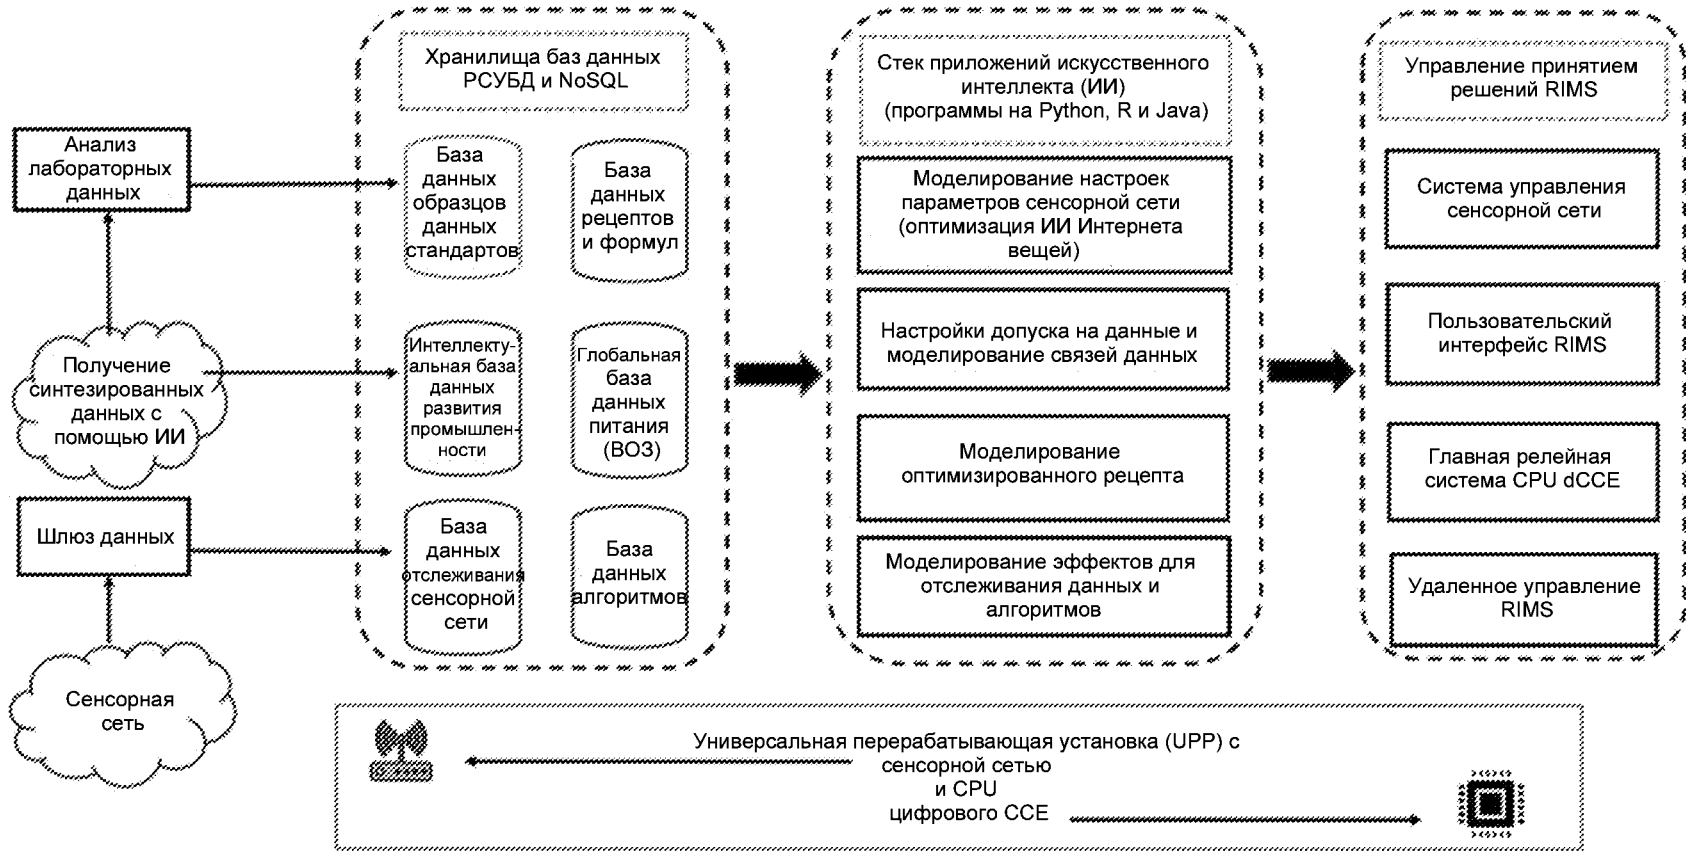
Анализ лабораторных данных

Получение синтезированных данных с помощью ИИ

Шлюз данных

Сенсорная сеть

Хранилища баз данных РСУБД и NoSQL

База данных образцов данных стандартов

База данных рецептов и формул

Интеллектуальная база данных развития промышленности

Глобальная база данных питания (ВОЗ)

База данных отслеживания сенсорной сети

База данных алгоритмов

Стек приложений искусственного интеллекта (ИИ) (программы на Python, R и Java)

Моделирование настроек параметров сенсорной сети (оптимизация ИИ Интернета вещей)

Настройки допуска на данные и моделирование связей данных

Моделирование оптимизированного рецепта

Моделирование эффектов для отслеживания данных и алгоритмов

Управление принятием решений RIMS

Система управления сенсорной сети

Пользовательский интерфейс RIMS

Главная релейная система CPU dCCE

Удаленное управление RIMS

Универсальная перерабатывающая установка (UPP) с сенсорной сетью и CPU цифрового CCE